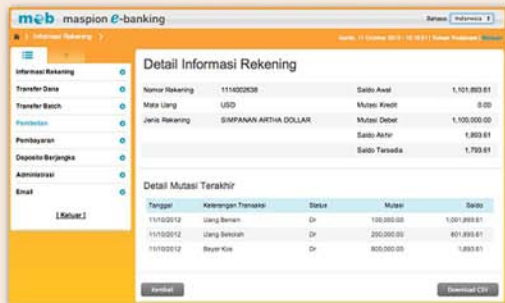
m@b maspion e-banking

Bahasa: Indonesia

Informasi Rekening >

Kamis, 11 Oktober 2012 - 10:18:01 | Selamat Datang, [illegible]

Informasi Rekening
Transfer Dana
Transfer Batch
Pembelian
Pembayaran
Deposito Berjangka
Administrasi
Email

[ Keluar ]

Detail Informasi Rekening

| Nomor Rekening | 1114002638 | Saldo Awal | 1,101,893.61 |
|---|---|---|---|
| Mata Uang | USD | Mutasi Kredit | 0.00 |
| Jenis Rekening | SIMPANAN ARTHA DOLLAR | Mutasi Debet | 1,100,000.00 |
| | | Saldo Akhir | 1,893.61 |
| | | Saldo Tersedia | 1,793.61 |

Detail Mutasi Terakhir

| Tanggal | Keterangan Transaksi | Status | Mutasi | Saldo |
|---|---|---|---|---|
| 11/10/2012 | Uang Beman | Dr | 100,000.00 | 1,001,893.61 |
| 11/10/2012 | Uang Sekolah | Dr | 200,000.00 | 801,893.61 |
| 11/10/2012 | Bayar Kos | Dr | 800,000.00 | 1,893.61 |

Kembali

Download CSV